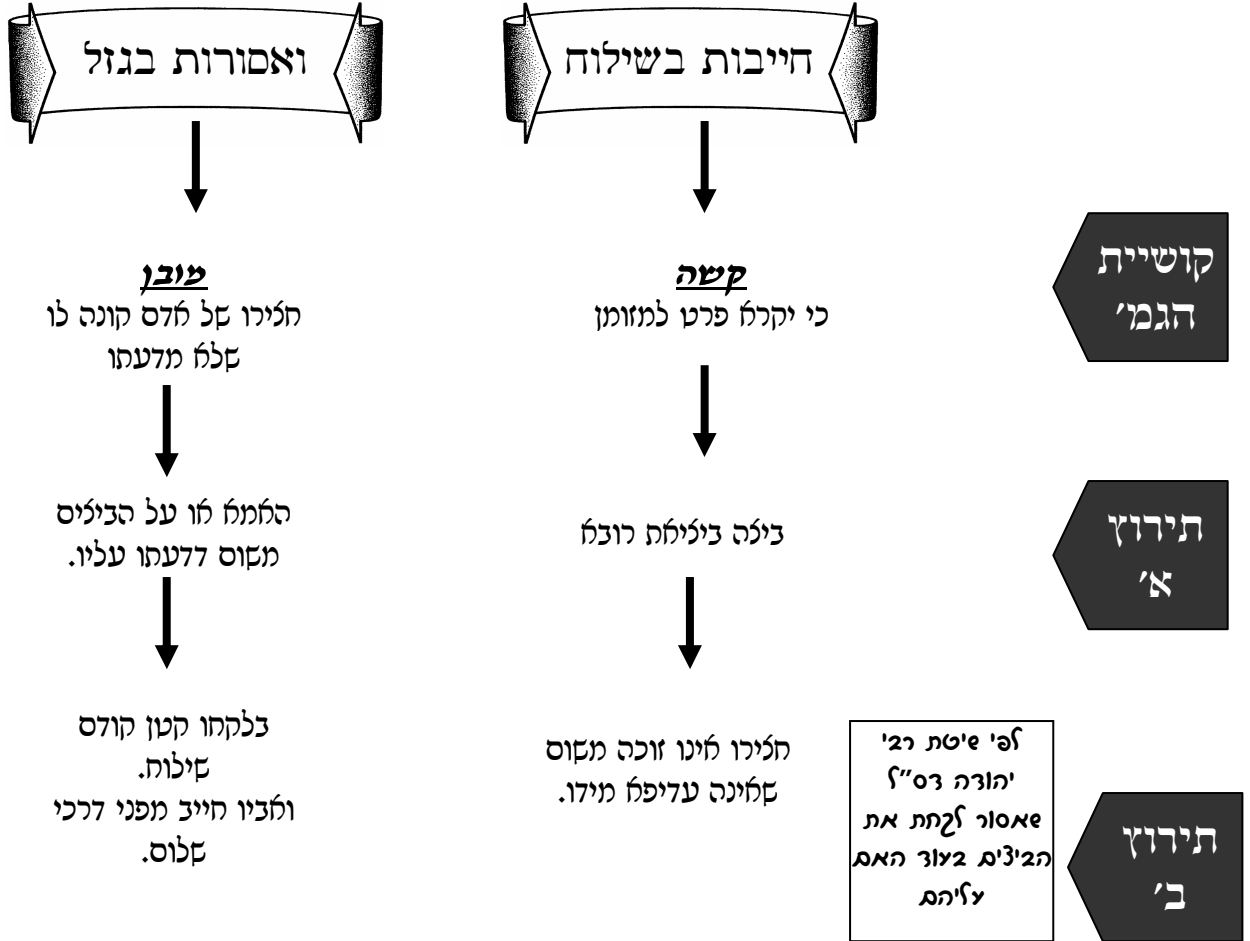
חייבות בשילוח

ואסורות בגזל

קושיית הגמ׳

קשה
כי יקרא פרט למזומן

מובן
חצירו של אדם קונה לו שלא מדעתו

תירוץ א׳

ביצה ביציאת רובה

האמא או על הביצים משום דדעתו עליו.

תירוץ ב׳

לפי שיטת רבי יהודה דס"ל שאסור לקחת את הביצים בעוד האם עליהם

חצירו אינו זוכה משום שאינה עדיפא מידו.

בלקחו קטן קודם שילוח.
ואביו חייב מפני דרכי שלום.